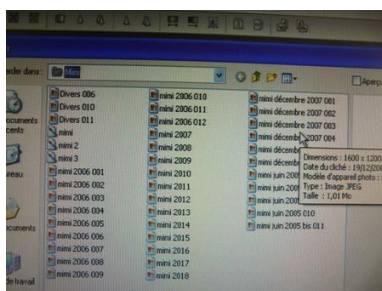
arder dans: Mini

Aperçu

ocuments cents

ureau

cuments

e travail

Divers 006
Divers 010
Divers 011
mini
mini 2
mini 3
mini 2006 001
mini 2006 002
mini 2006 003
mini 2006 004
mini 2006 005
mini 2006 006
mini 2006 007
mini 2006 008
mini 2006 009

mini 2006 010
mini 2006 011
mini 2006 012
mini 2007
mini 2008
mini 2009
mini 2010
mini 2011
mini 2012
mini 2013
mini 2014
mini 2015
mini 2016
mini 2017
mini 2018

mini décembre 2007 001
mini décembre 2007 002
mini décembre 2007 003
mini décembre 2007 004
mini décembre
mini décembre
mini juin 200
mini juin 200
mini juin 200
mini juin 2005 010
mini juin 2005 bis 011

Dimensions : 1600 x 1200
Date du cliché : 19/12/200
Modèle d'appareil photo :
Type : Image JPEG
Taille : 1,01 Mo